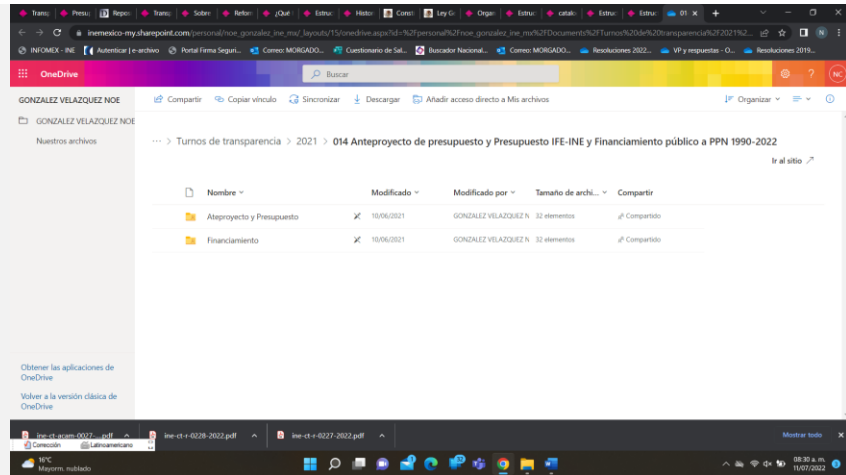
Transp | Presu | Repos | Transp | Sobre | Reforr | ¿Qué | Estruc | Histo | Const | Ley Ge | Orgar | Estruc | catalo | Estruc | Estruc | 01 ×

inemexico-my.sharepoint.com/personal/noe_gonzalez_ine_mx/_layouts/15/onedrive.aspx?id=%2Fpersonal%2Fnoe_gonzalez_ine_mx%2FDocuments%2FTurnos%20de%20transparencia%2F2021%2...

INFOMEX - INE | Autenticar | e-archivo | Portal Firma Seguri... | Correo: MORGADO... | Cuestionario de Sal... | Buscador Nacional... | Correo: MORGADO... | Resoluciones 2022... | VP y respuestas - O... | Resoluciones 2019...

OneDrive

Buscar

GONZALEZ VELAZQUEZ NOE

Compartir | Copiar vínculo | Sincronizar | Descargar | Añadir acceso directo a Mis archivos

Organizar

GONZALEZ VELAZQUEZ NOE

Nuestros archivos

··· > Turnos de transparencia > 2021 > 014 Anteproyecto de presupuesto y Presupuesto IFE-INE y Financiamiento público a PPN 1990-2022

Ir al sitio

| Nombre | Modificado | Modificado por | Tamaño de archi... | Compartir |
|---|---|---|---|---|
| Ateproyecto y Presupuesto | 10/06/2021 | GONZALEZ VELAZQUEZ N | 32 elementos | Compartido |
| Financiamiento | 10/06/2021 | GONZALEZ VELAZQUEZ N | 32 elementos | Compartido |

Obtener las aplicaciones de OneDrive

Volver a la versión clásica de OneDrive

ine-ct-acam-0027-....pdf | ine-ct-r-0228-2022.pdf | ine-ct-r-0227-2022.pdf | Mostrar todo

Corrección | Latinoamericano

16°C
Mayorm. nublado

08:30 a. m.
11/07/2022